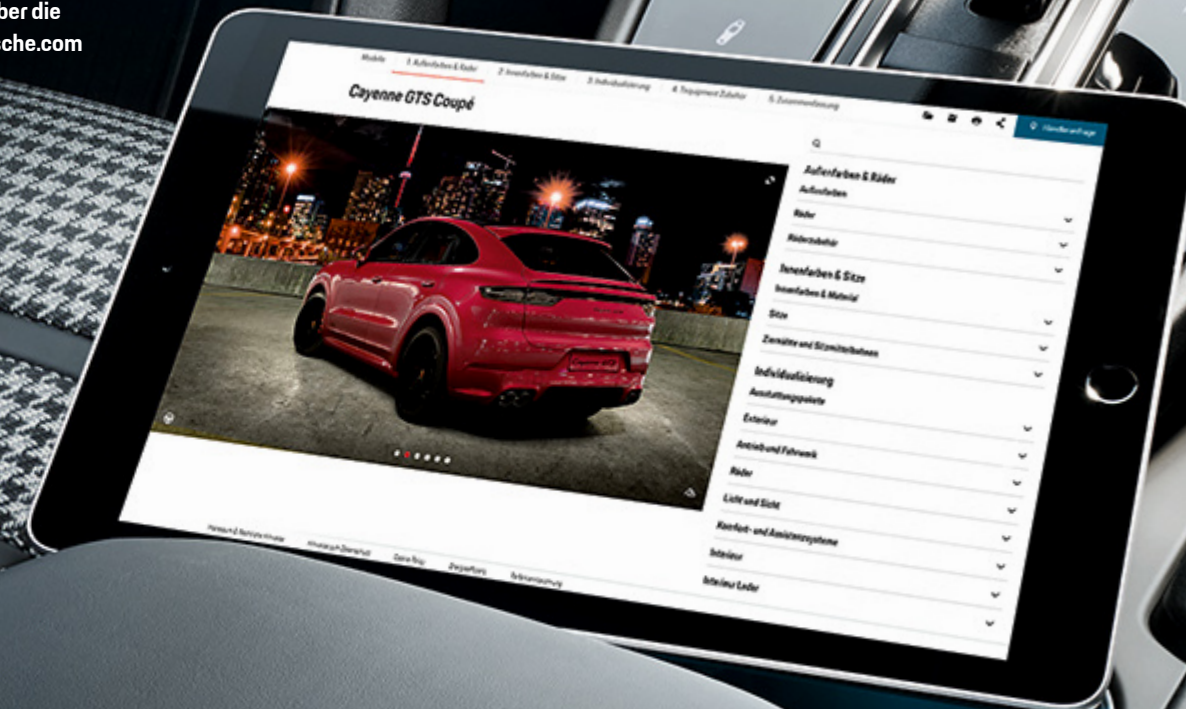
ber die
che.com

Modelle 1. Außenfarben & Räder 2. Innenfarben & Sitze 3. Individualisierung 4. Tequipment Zubehör 5. Zusammenfassung

Cayenne GTS Coupé

Händleranfrage

Außenfarben & Räder
Außenfarben
Räder
Räderzubehör
Innenfarben & Sitze
Innenfarben & Material
Sitze
Ziernähte und Sitzmittelbahnen
Individualisierung
Ausstattungspakete
Exterieur
Antrieb und Fahrwerk
Räder
Licht und Sicht
Komfort- und Assistenzsysteme
Interieur
Interieur Leder

Hersteller & Rechtliche Hinweise Hinweise zum Datenschutz Cookie Policy Ansprechpartner Rechtliche Hinweise